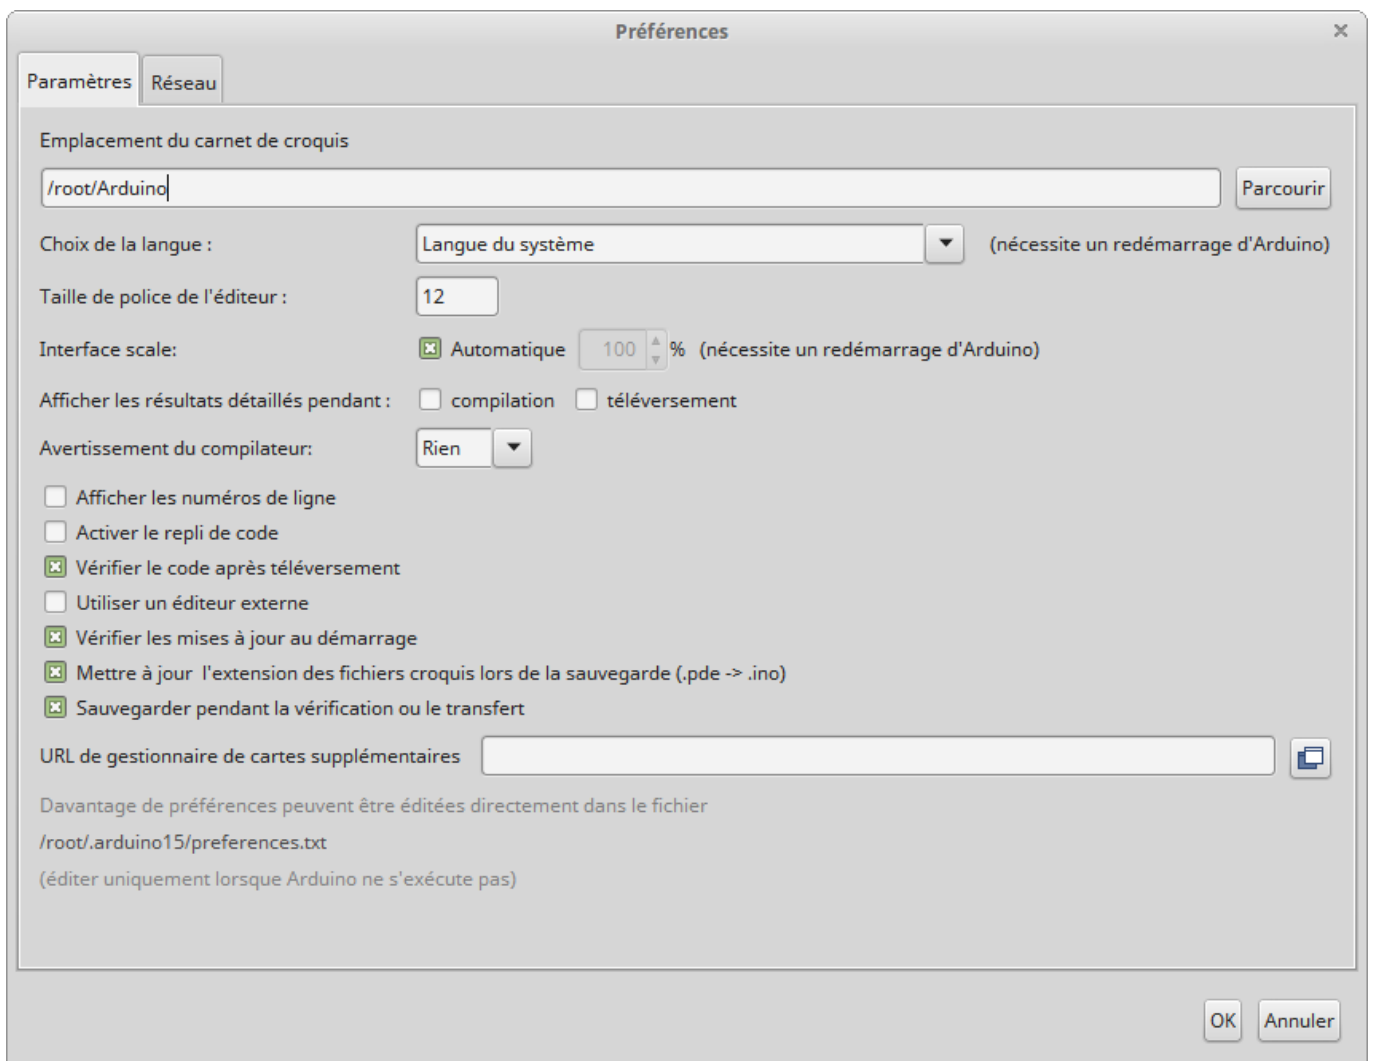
Préférences

×

Paramètres | Réseau

Emplacement du carnet de croquis

/root/Arduino

Parcourir

Choix de la langue : Langue du système (nécessite un redémarrage d'Arduino)

Taille de police de l'éditeur : 12

Interface scale: Automatique 100 % (nécessite un redémarrage d'Arduino)

Afficher les résultats détaillés pendant : compilation téléversement

Avertissement du compilateur: Rien

Afficher les numéros de ligne

Activer le repli de code

Vérifier le code après téléversement

Utiliser un éditeur externe

Vérifier les mises à jour au démarrage

Mettre à jour l'extension des fichiers croquis lors de la sauvegarde (.pde -> .ino)

Sauvegarder pendant la vérification ou le transfert

URL de gestionnaire de cartes supplémentaires

Davantage de préférences peuvent être éditées directement dans le fichier

/root/.arduino15/preferences.txt

(éditer uniquement lorsque Arduino ne s'exécute pas)

OK Annuler